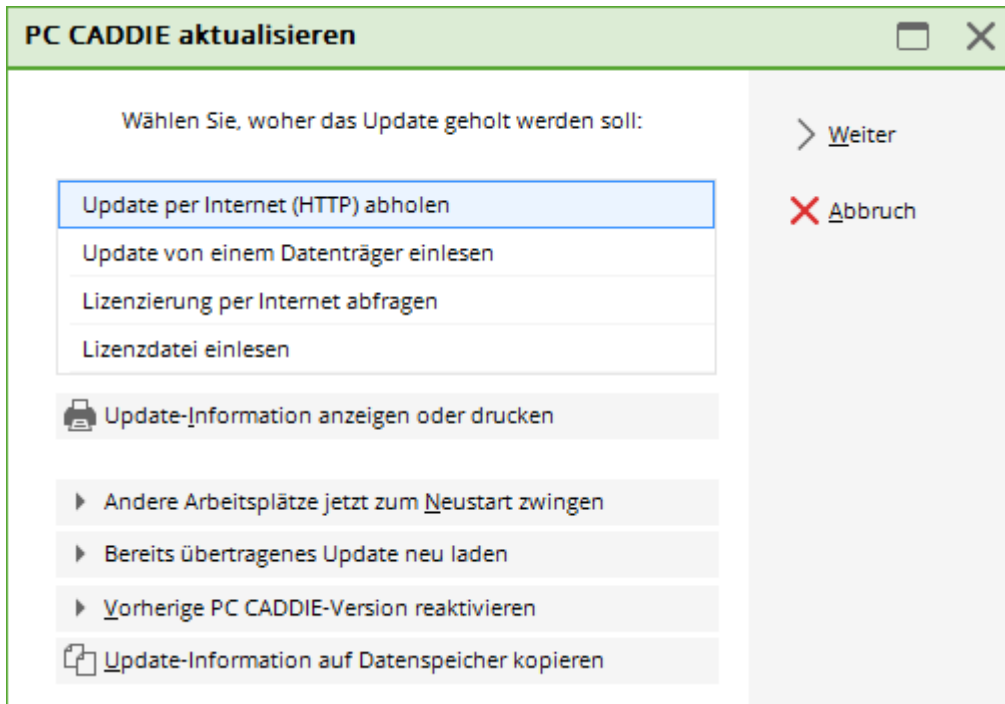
PC CADDIE aktualisieren

Wählen Sie, woher das Update geholt werden soll:

Update per Internet (HTTP) abholen
Update von einem Datenträger einlesen
Lizenzierung per Internet abfragen
Lizenzdatei einlesen

Update-Information anzeigen oder drucken

Andere Arbeitsplätze jetzt zum Neustart zwingen
Bereits übertragenes Update neu laden
Vorherige PC CADDIE-Version reaktivieren
Update-Information auf Datenspeicher kopieren

Weiter
Abbruch